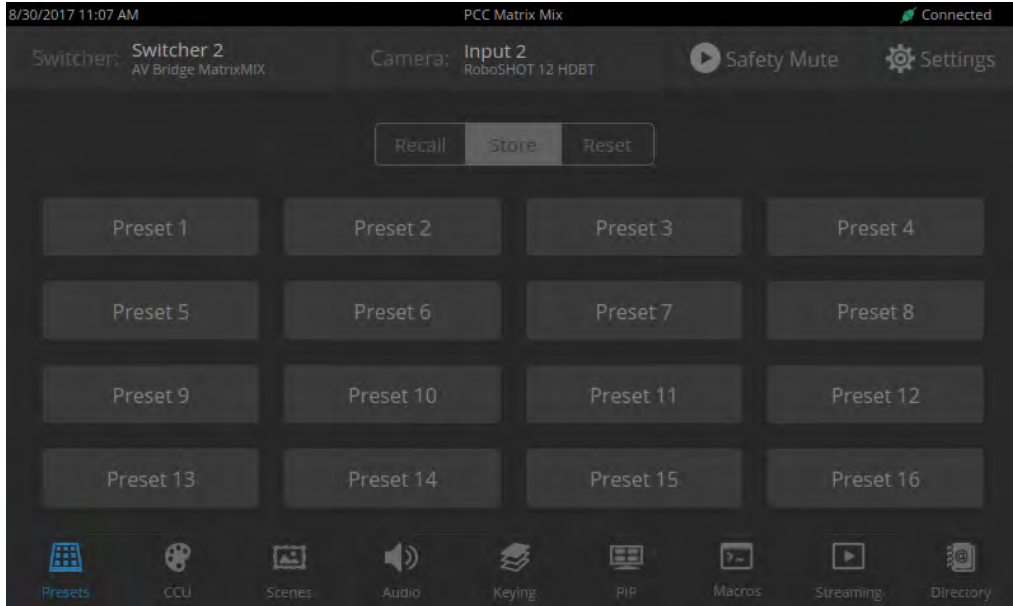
8/30/2017 11:07 AM
PCC Matrix Mix
Connected

Switcher: Switcher 2
AV Bridge MatrixMIX
Camera: Input 2
RoboSHOT 12 HDBT
Safety Mute
Settings

Recall
Store
Reset

Preset 1
Preset 2
Preset 3
Preset 4
Preset 5
Preset 6
Preset 7
Preset 8
Preset 9
Preset 10
Preset 11
Preset 12
Preset 13
Preset 14
Preset 15
Preset 16

Presets
CCU
Scenes
Audio
Keying
PIP
Macros
Streaming
Directory